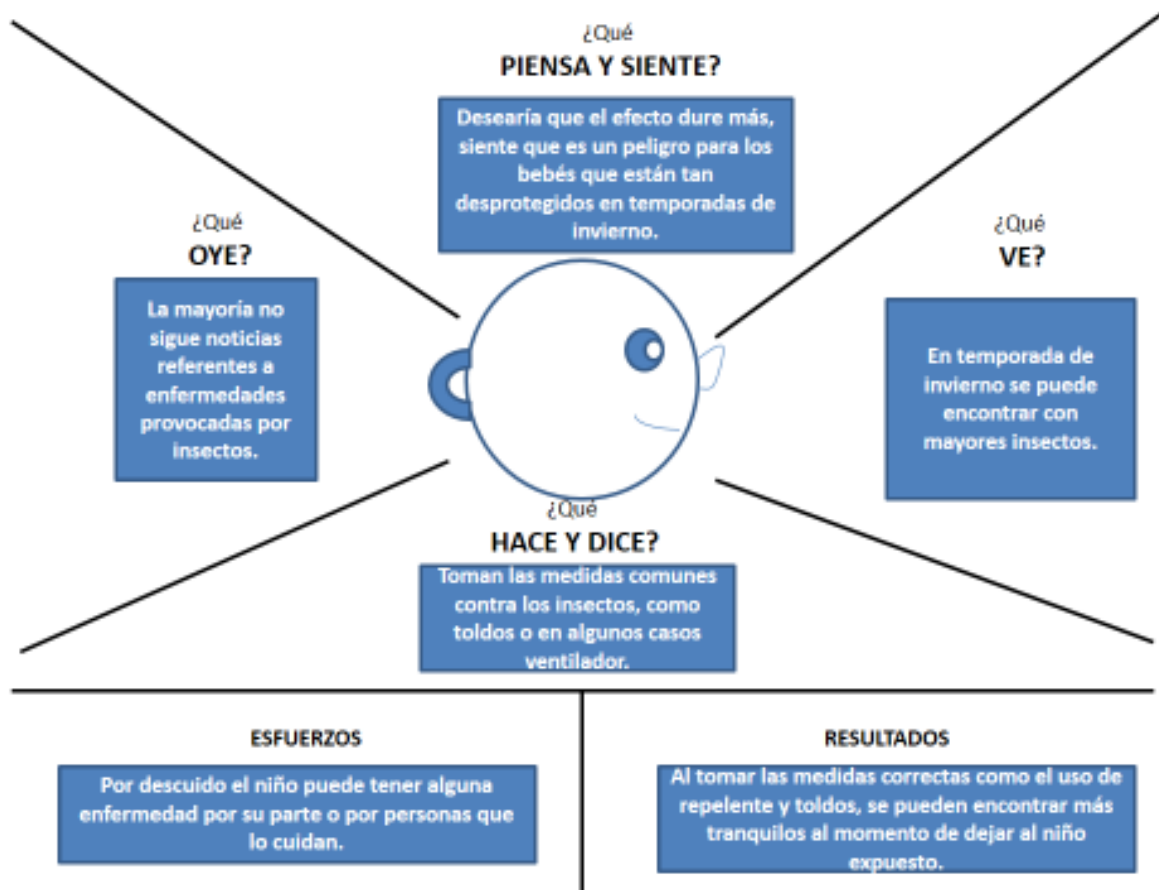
¿Qué
PIENSA Y SIENTE?

Desearía que el efecto dure más, siente que es un peligro para los bebés que están tan desprotegidos en temporadas de invierno.

¿Qué
OYE?

La mayoría no sigue noticias referentes a enfermedades provocadas por insectos.

¿Qué
VE?

En temporada de invierno se puede encontrar con mayores insectos.

¿Qué
HACE Y DICE?

Toman las medidas comunes contra los insectos, como toldos o en algunos casos ventilador.

ESFUERZOS

Por descuido el niño puede tener alguna enfermedad por su parte o por personas que lo cuidan.

RESULTADOS

Al tomar las medidas correctas como el uso de repelente y toldos, se pueden encontrar más tranquilos al momento de dejar al niño expuesto.